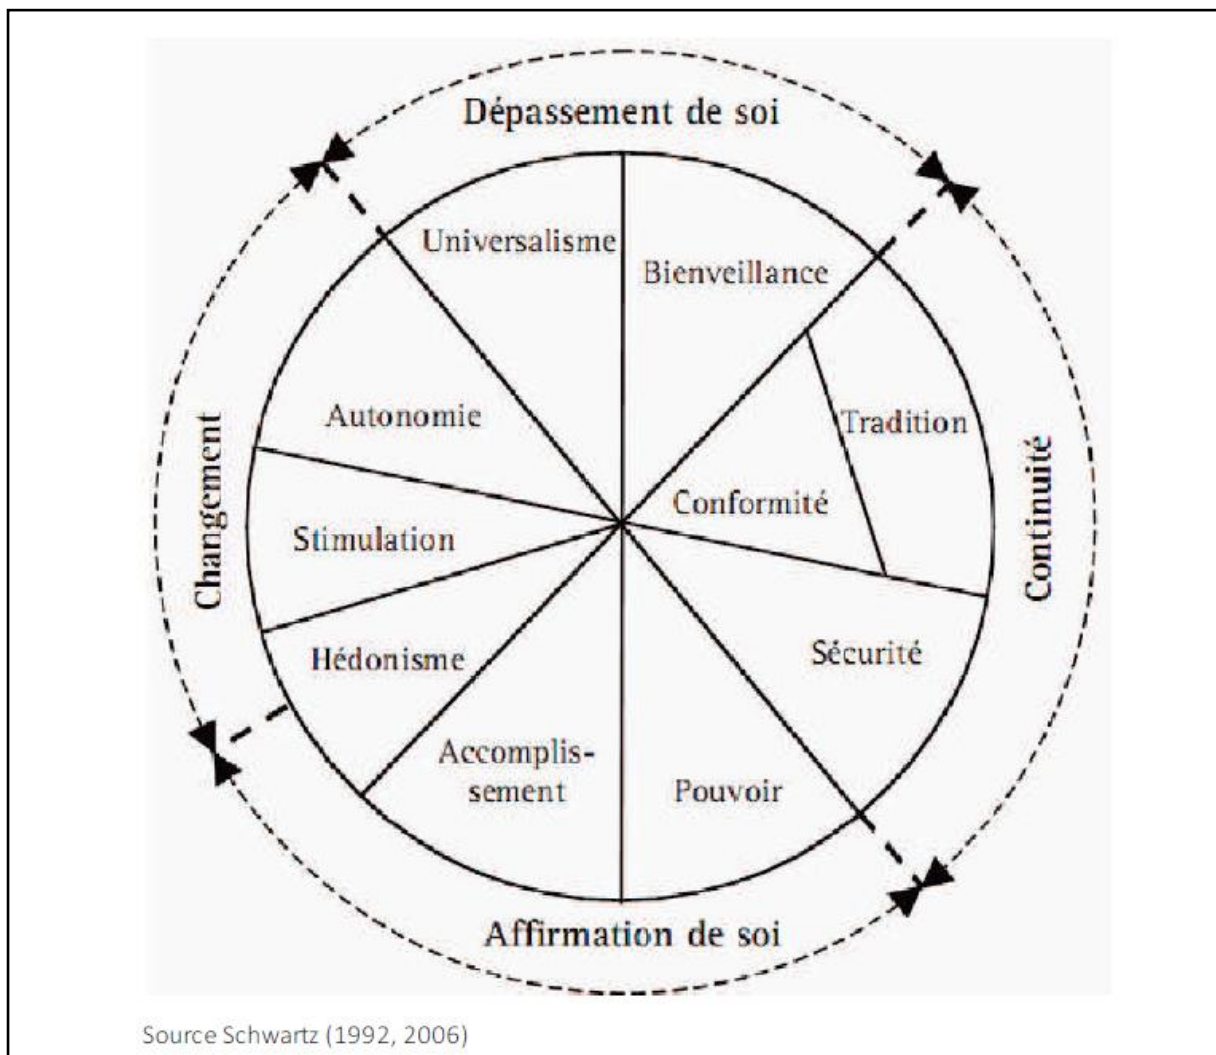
Dépassement de soi

Universalisme

Bienveillance

Autonomie

Tradition

Conformité

Stimulation

Changement

Continuité

Hédonisme

Sécurité

Accomplissement

Pouvoir

Affirmation de soi

Source Schwartz (1992, 2006)